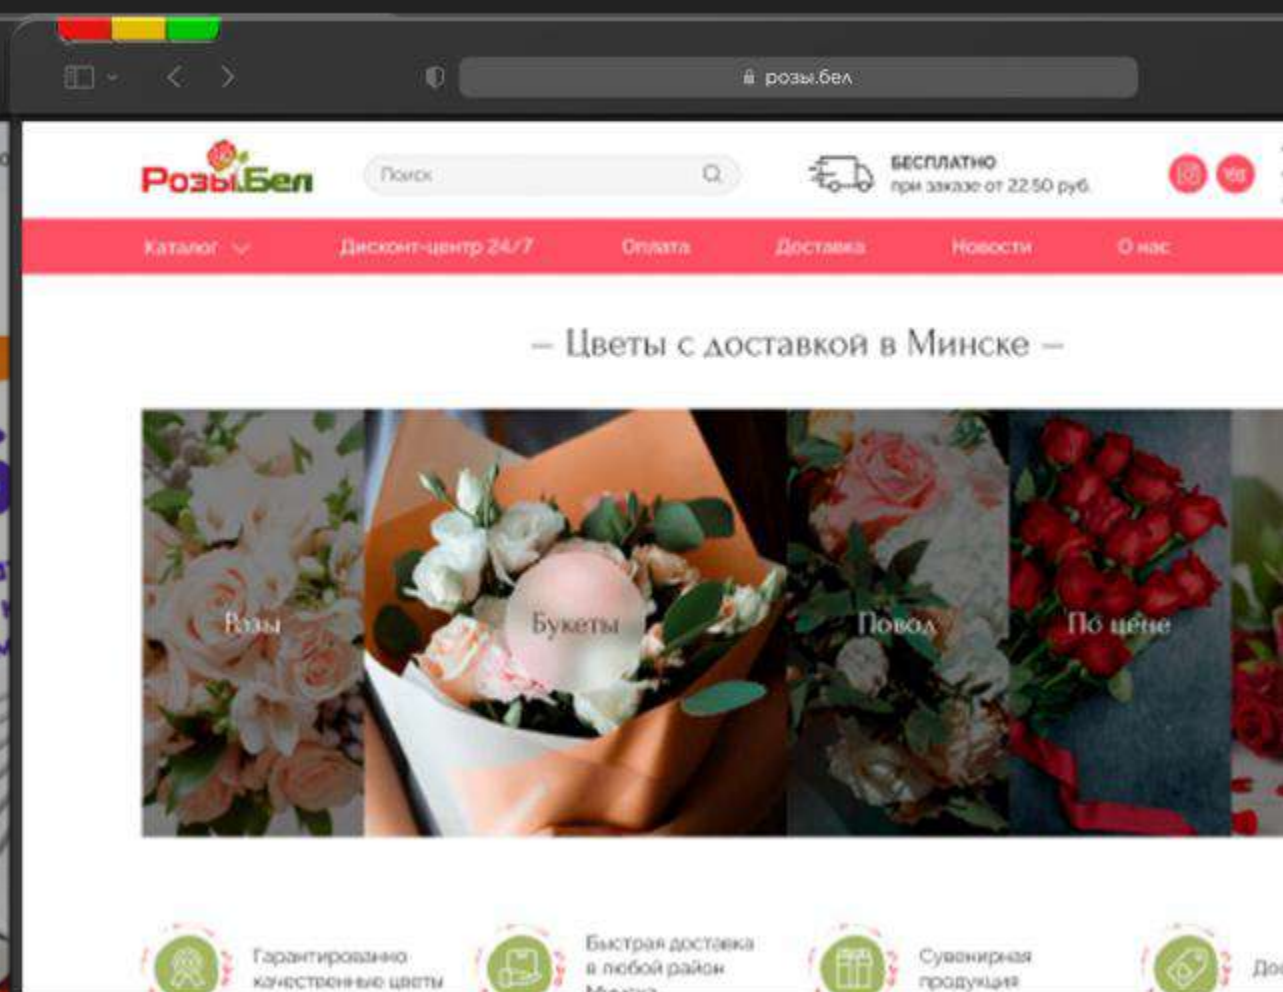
розы.бел

Розы.Бел

Поиск

БЕСПЛАТНО
при заказе от 22.50 руб.

Каталог

Дисконт-центр 24/7

Оплата

Доставка

Новости

О нас

– Цветы с доставкой в Минске –

Розы

Букеты

Повод

По цене

Гарантированно качественные цветы

Быстрая доставка в любой район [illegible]

Сувенирная продукция

До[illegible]